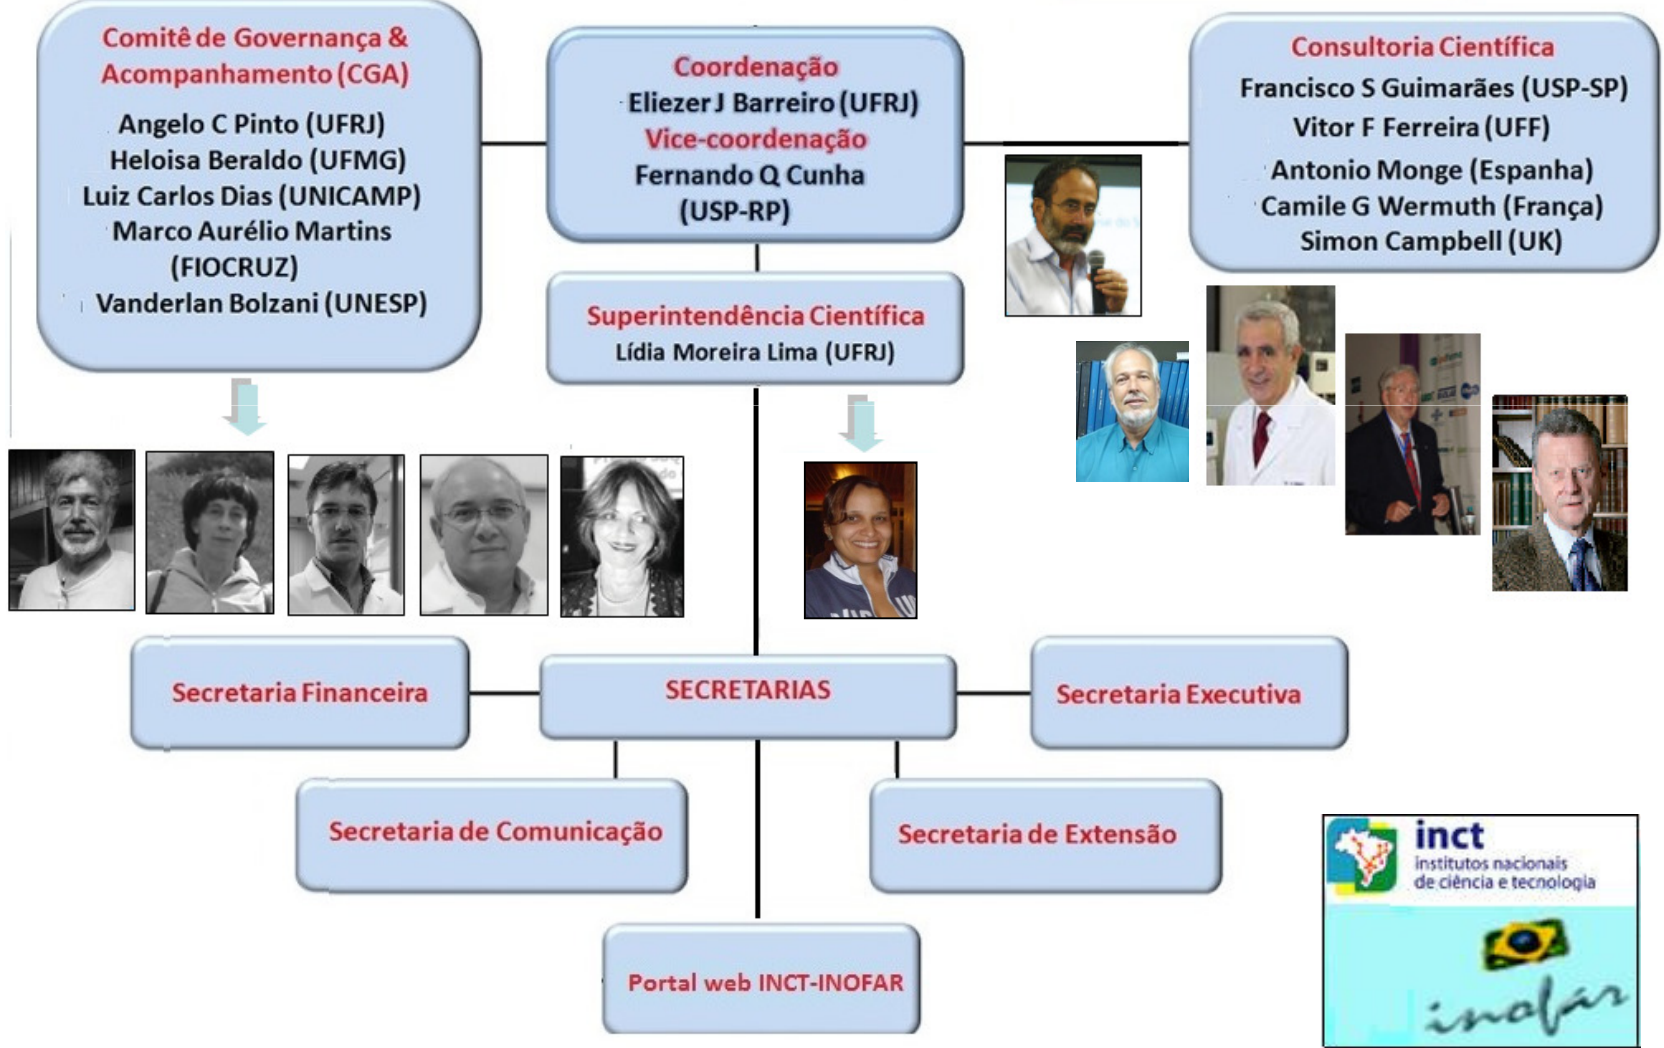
Comitê de Governança & Acompanhamento (CGA)
Angelo C Pinto (UFRJ)
Heloisa Beraldo (UFMG)
Luiz Carlos Dias (UNICAMP)
Marco Aurélio Martins (FIOCRUZ)
Vanderlan Bolzani (UNESP)

Coordenação
Eliezer J Barreiro (UFRJ)
Vice-coordenação
Fernando Q Cunha (USP-RP)

Consultoria Científica
Francisco S Guimarães (USP-SP)
Vitor F Ferreira (UFF)
Antonio Monge (Espanha)
Camile G Wermuth (França)
Simon Campbell (UK)

Superintendência Científica
Lídia Moreira Lima (UFRJ)

Secretaria Financeira

SECRETARIAS

Secretaria Executiva

Secretaria de Comunicação

Secretaria de Extensão

Portal web INCT-INOFAR

inct
institutos nacionais de ciência e tecnologia
inofar